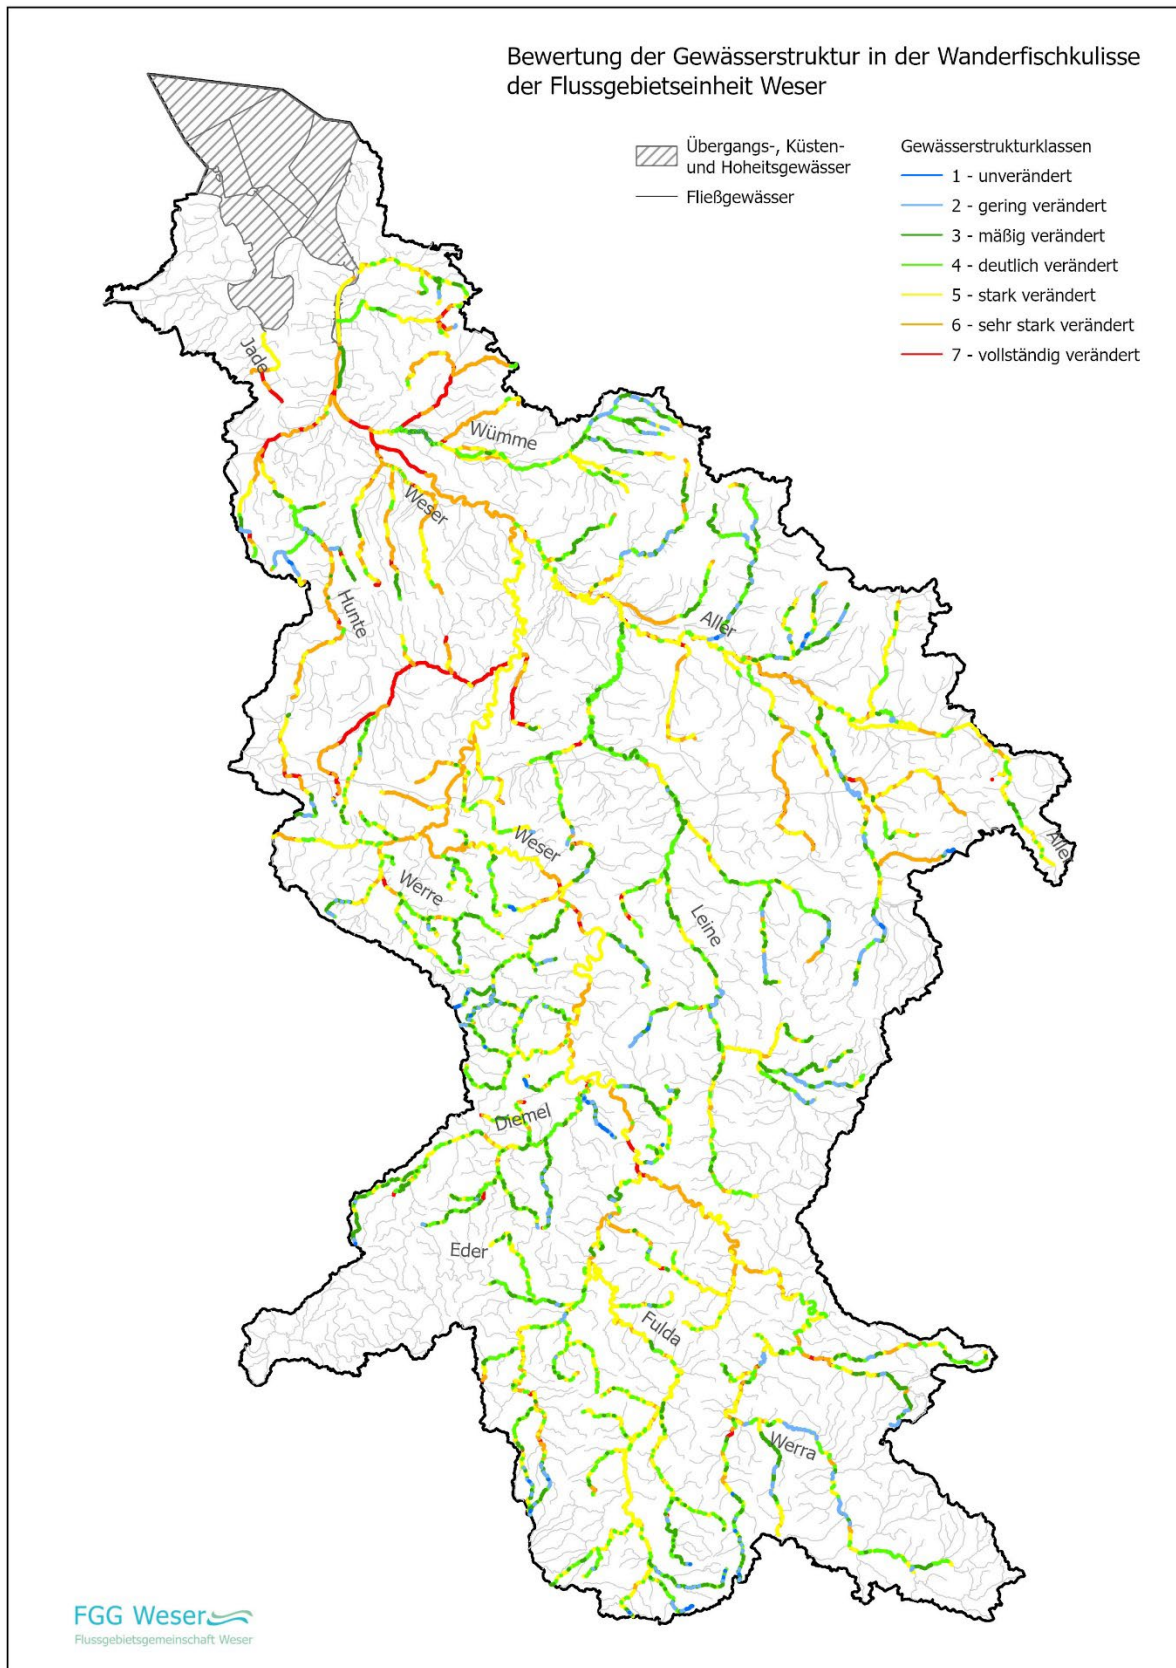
Bewertung der Gewässerstruktur in der Wanderfischkulisse der Flussgebietseinheit Weser

Übergangs-, Küsten- und Hoheitsgewässer

Fließgewässer

Gewässerstrukturklassen

1 - unverändert

2 - gering verändert

3 - mäßig verändert

4 - deutlich verändert

5 - stark verändert

6 - sehr stark verändert

7 - vollständig verändert

Jade

Wümme

Weser

Hunte

Aller

Weser

Werre

Aller

Leine

Diemel

Eder

Fulda

Werra

FGG Weser

Flussgebietsgemeinschaft Weser